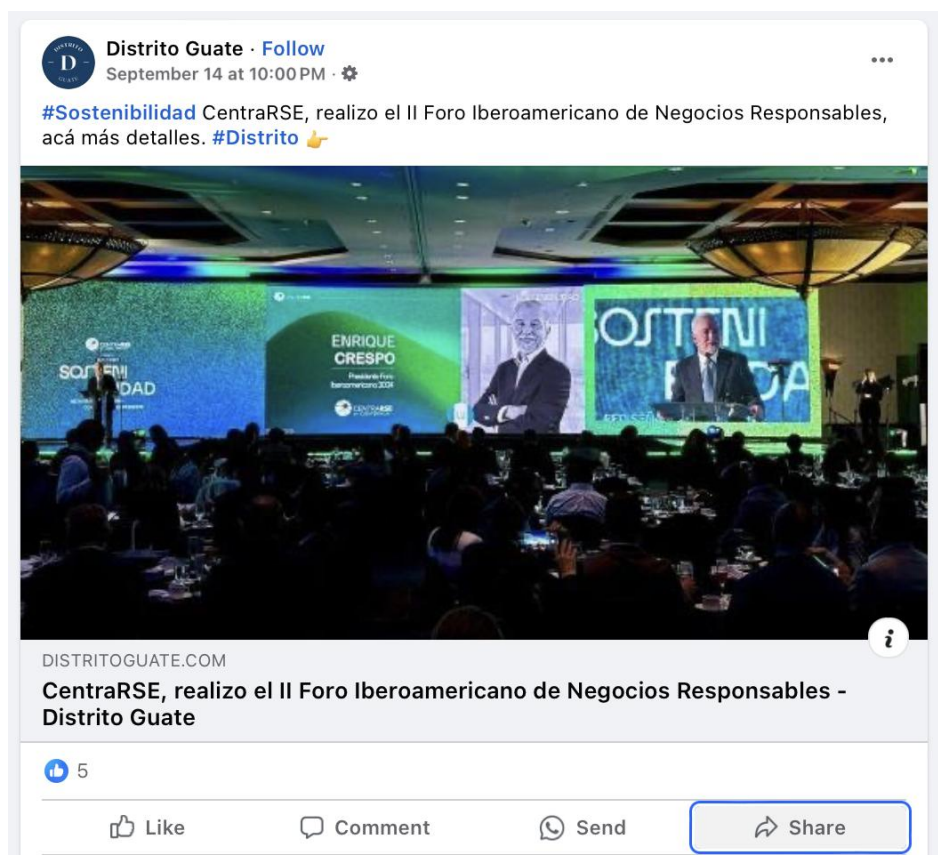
DISTRITO
D
GUATE

Distrito Guate · Follow
September 14 at 10:00 PM ·

•••

#Sostenibilidad CentraRSE, realizo el II Foro Iberoamericano de Negocios Responsables, acá más detalles. #Distrito 👉

SOSTENI
DAD

ENRIQUE
CRESPO
Presidente Foro
Iberoamericano 2024
CENTRARSE

SOSTENI
IDA

i

DISTRITOGUATE.COM
CentraRSE, realizo el II Foro Iberoamericano de Negocios Responsables - Distrito Guate

5

Like
Comment
Send
Share